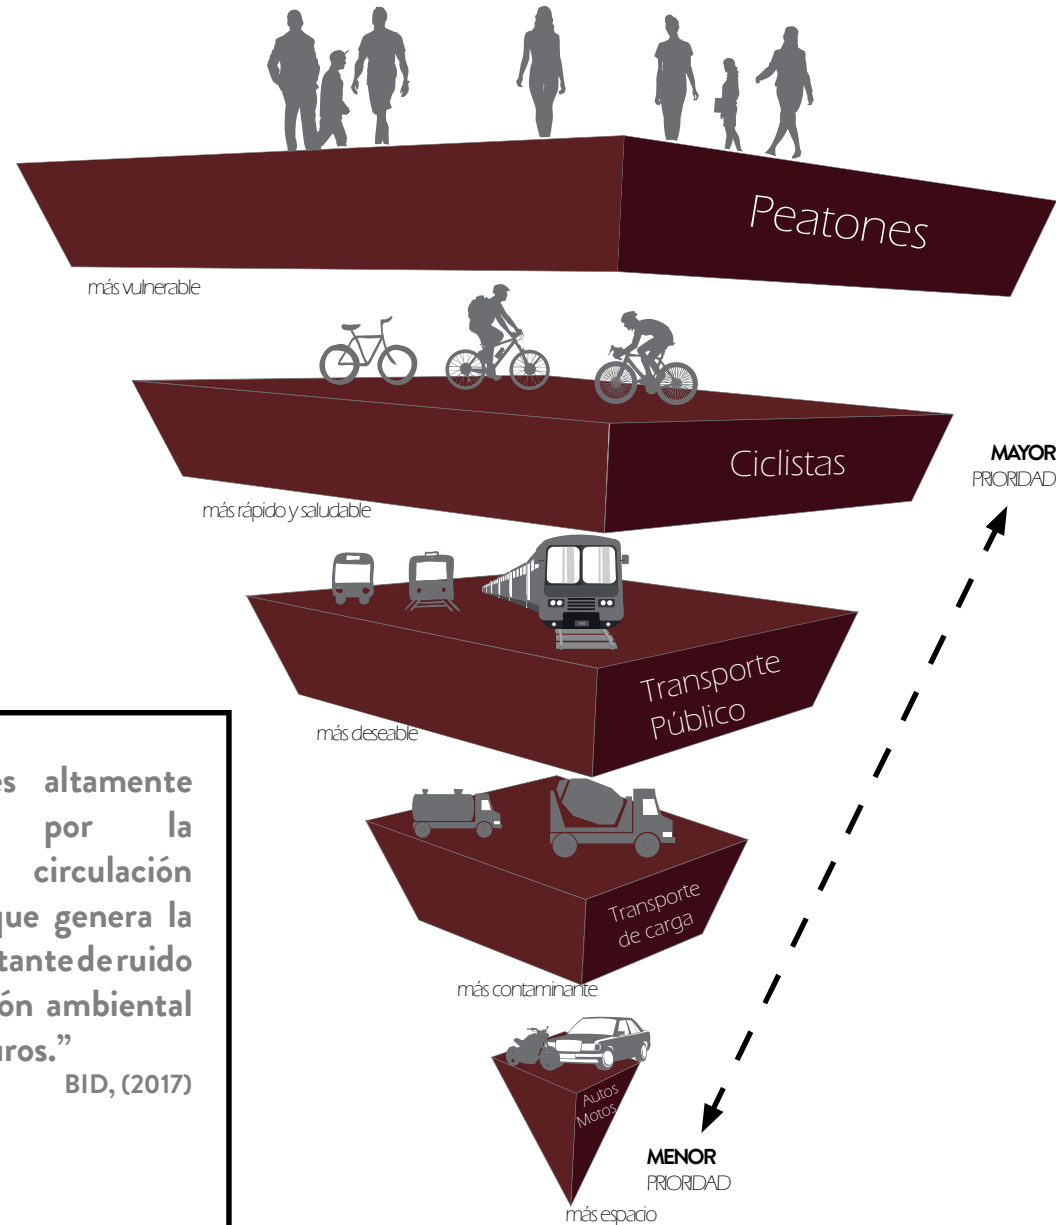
Peatones

más vulnerable

Ciclistas

más rápido y saludable

MAYOR
PRIORIDAD

Transporte
Público

más deseable

Transporte
de carga

más contaminante

Autos
Motos

MENOR
PRIORIDAD

más espacio

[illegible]es altamente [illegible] por la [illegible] circulación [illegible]que genera la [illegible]tante de ruido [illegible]ón ambiental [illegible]uros."
BID, (2017)